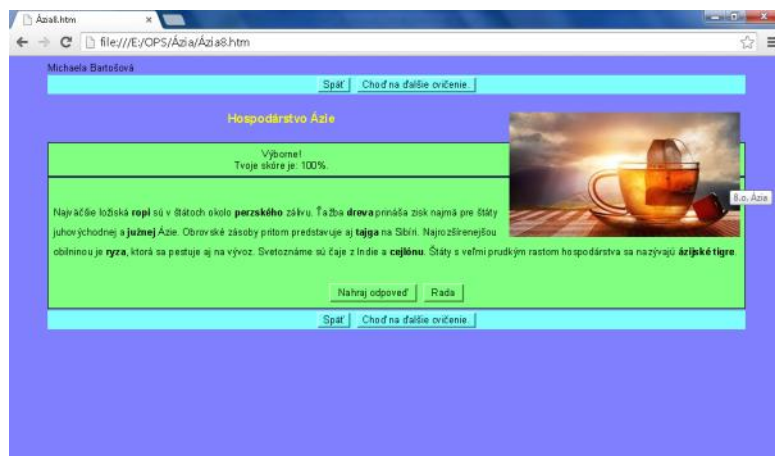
Ázia8.htm ×

file:///E:/OPS/Ázia/Ázia8.htm

Michaela Bartošová

Späť | Choď na ďalšie cvičenie.

Hospodárstvo Ázie

Výborne!
Tvoje skóre je: 100%.

Najväčšie ložiská **ropi** sú v štátoch okolo **perzského** zálivu. Ťažba **dreva** prináša zisk najmä pre štáty juhovýchodnej a **južnej** Ázie. Obrovské zásoby pritom predstavuje aj **tajga** na Sibíri. Najrozšírenejšou obilninou je **ryza**, ktorá sa pestuje aj na vývoz. Svetoznáme sú čaje z Indie a **cejlónu**. Štáty s veľmi prudkým rastom hospodárstva sa nazývajú **ázijské tigre**.

8.c. Ázia

Nahraj odpoveď | Rada

Späť | Choď na ďalšie cvičenie.